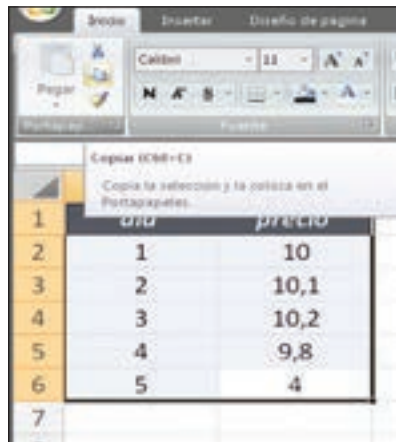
Inicio Insertar Diseño de página

Pegar

Portapapeles

Calibri 11 A A

N K S

Fuente

Copiar (Ctrl+C)

Copia la selección y la coloca en el Portapapeles.

| | | |
|---|---|---|
| 1 | día | precio |
| 2 | 1 | 10 |
| 3 | 2 | 10,1 |
| 4 | 3 | 10,2 |
| 5 | 4 | 9,8 |
| 6 | 5 | 4 |
| 7 | | |